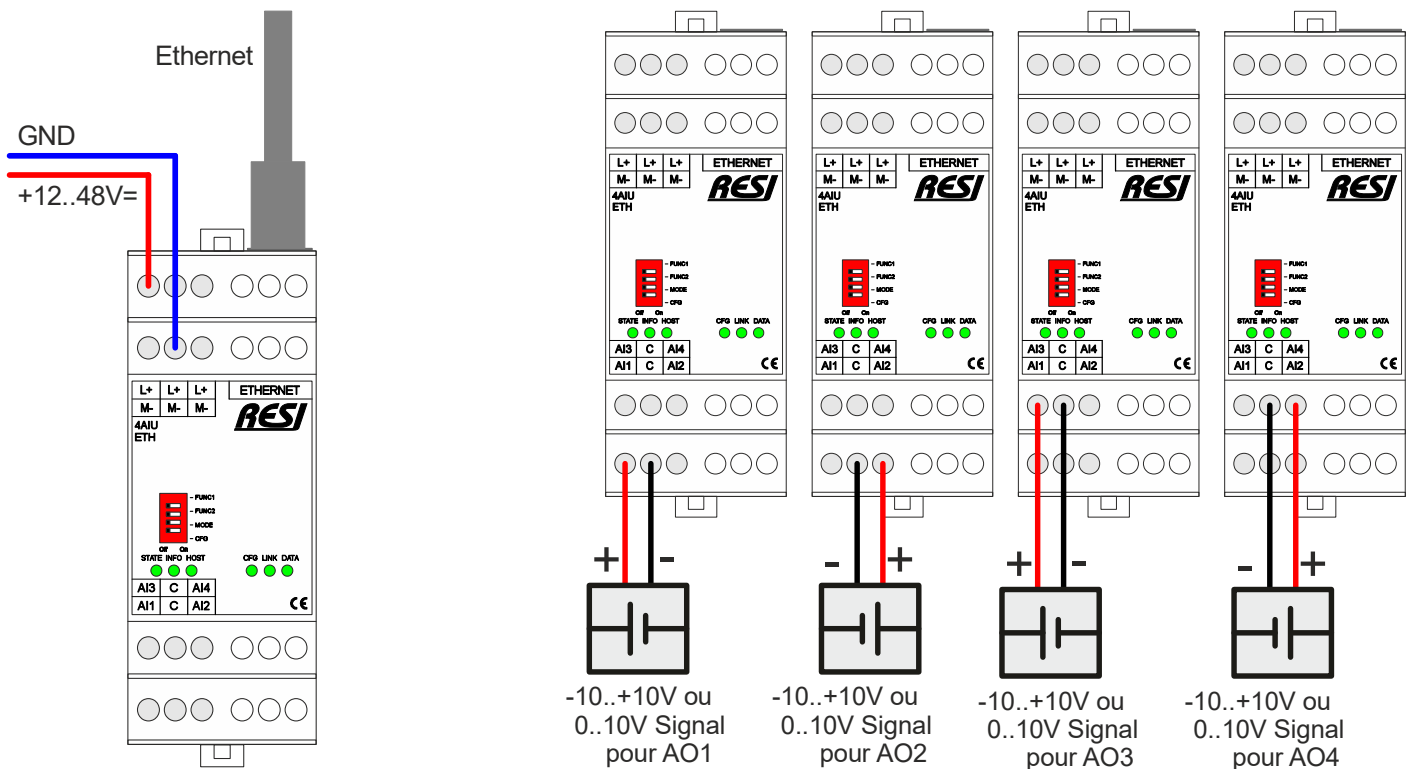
Ethernet

GND

+12..48V=

| L+ | L+ | L+ |
|---|---|---|
| M- | M- | M- |

ETHERNET

RESI

4AIU
ETH

FUNC1
FUNC2
MODE
CFG

Off On
STATE INFO HOST

CFG LINK DATA

| AI3 | C | AI4 |
|---|---|---|
| AI1 | C | AI2 |

CE

| L+ | L+ | L+ |
|---|---|---|
| M- | M- | M- |

ETHERNET

RESI

4AIU
ETH

FUNC1
FUNC2
MODE
CFG

Off On
STATE INFO HOST

CFG LINK DATA

| AI3 | C | AI4 |
|---|---|---|
| AI1 | C | AI2 |

CE

+ -

-10..+10V ou 0..10V Signal pour AO1

| L+ | L+ | L+ |
|---|---|---|
| M- | M- | M- |

ETHERNET

RESI

4AIU
ETH

FUNC1
FUNC2
MODE
CFG

Off On
STATE INFO HOST

CFG LINK DATA

| AI3 | C | AI4 |
|---|---|---|
| AI1 | C | AI2 |

CE

- +

-10..+10V ou 0..10V Signal pour AO2

| L+ | L+ | L+ |
|---|---|---|
| M- | M- | M- |

ETHERNET

RESI

4AIU
ETH

FUNC1
FUNC2
MODE
CFG

Off On
STATE INFO HOST

CFG LINK DATA

| AI3 | C | AI4 |
|---|---|---|
| AI1 | C | AI2 |

CE

+ -

-10..+10V ou 0..10V Signal pour AO3

| L+ | L+ | L+ |
|---|---|---|
| M- | M- | M- |

ETHERNET

RESI

4AIU
ETH

FUNC1
FUNC2
MODE
CFG

Off On
STATE INFO HOST

CFG LINK DATA

| AI3 | C | AI4 |
|---|---|---|
| AI1 | C | AI2 |

CE

- +

-10..+10V ou 0..10V Signal pour AO4